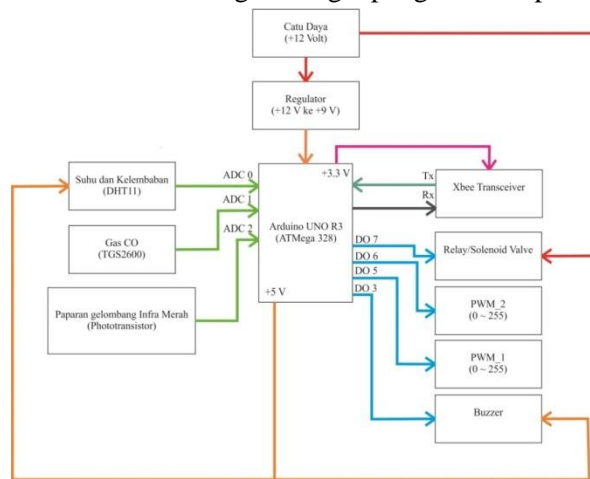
Catu Daya
(+12 Volt)

Regulator
(+12 V ke +9 V)

Suhu dan Kelembaban
(DHT11)

ADC 0

ADC 1

ADC 2

+3.3 V

Tx

Rx

Xbee Transceiver

Arduino UNO R3
(ATMega 328)

Gas CO
(TGS2600)

DO 7

DO 6

DO 5

DO 3

Relay/Solenoid Valve

Paparan gelombang Infra Merah
(Phototransistor)

+5 V

PWM_2
(0 ~ 255)

PWM_1
(0 ~ 255)

Buzzer